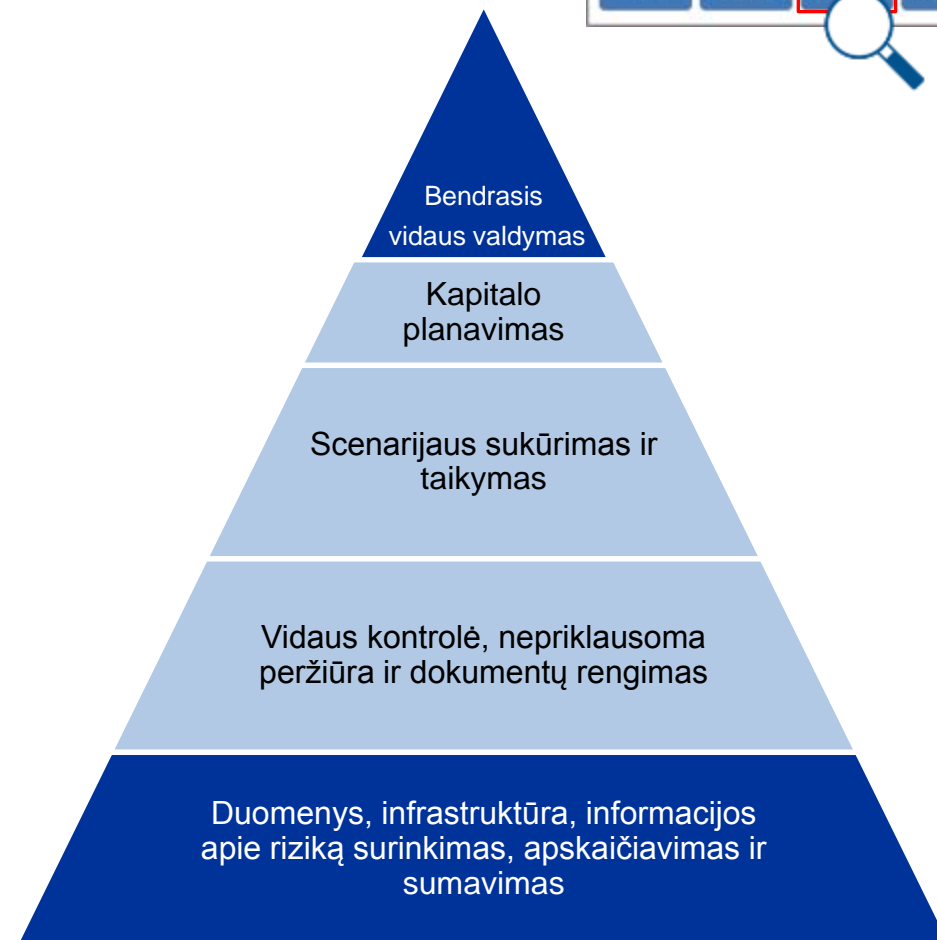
Bendrasis vidaus valdymas

Kapitalo planavimas

Scenarijaus sukūrimas ir taikymas

Vidaus kontrolė, nepriklausoma peržiūra ir dokumentų rengimas

Duomenys, infrastruktūra, informacijos apie riziką surinkimas, apskaičiavimas ir sumavimas